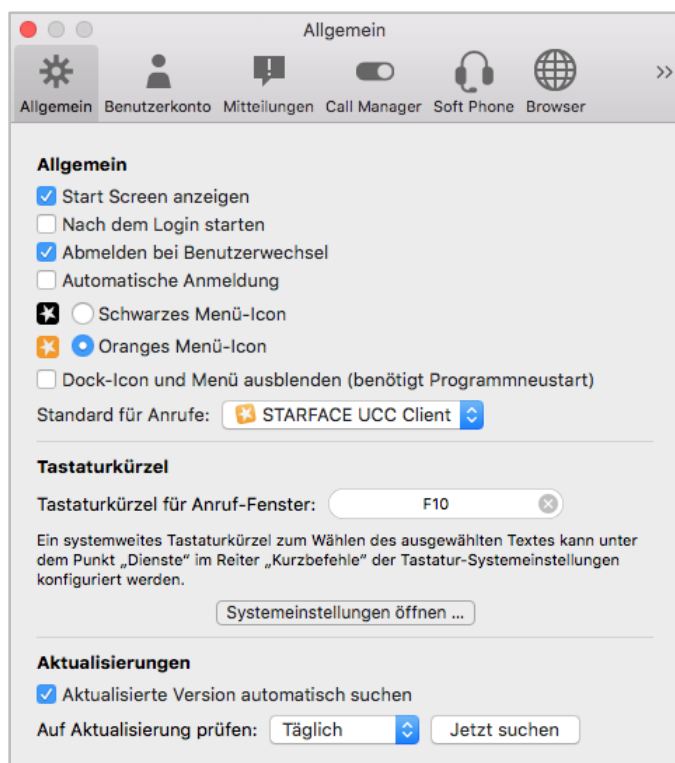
Allgemein

Allgemein Benutzerkonto Mitteilungen Call Manager Soft Phone Browser »

Allgemein

Start Screen anzeigen

Nach dem Login starten

Abmelden bei Benutzerwechsel

Automatische Anmeldung

Schwarzes Menü-Icon

Oranges Menü-Icon

Dock-Icon und Menü ausblenden (benötigt Programmneustart)

Standard für Anrufe: STARFACE UCC Client

Tastaturkürzel

Tastaturkürzel für Anruf-Fenster: F10

Ein systemweites Tastaturkürzel zum Wählen des ausgewählten Textes kann unter dem Punkt „Dienste“ im Reiter „Kurzbefehle“ der Tastatur-Systemeinstellungen konfiguriert werden.

Systemeinstellungen öffnen ...

Aktualisierungen

Aktualisierte Version automatisch suchen

Auf Aktualisierung prüfen: Täglich Jetzt suchen